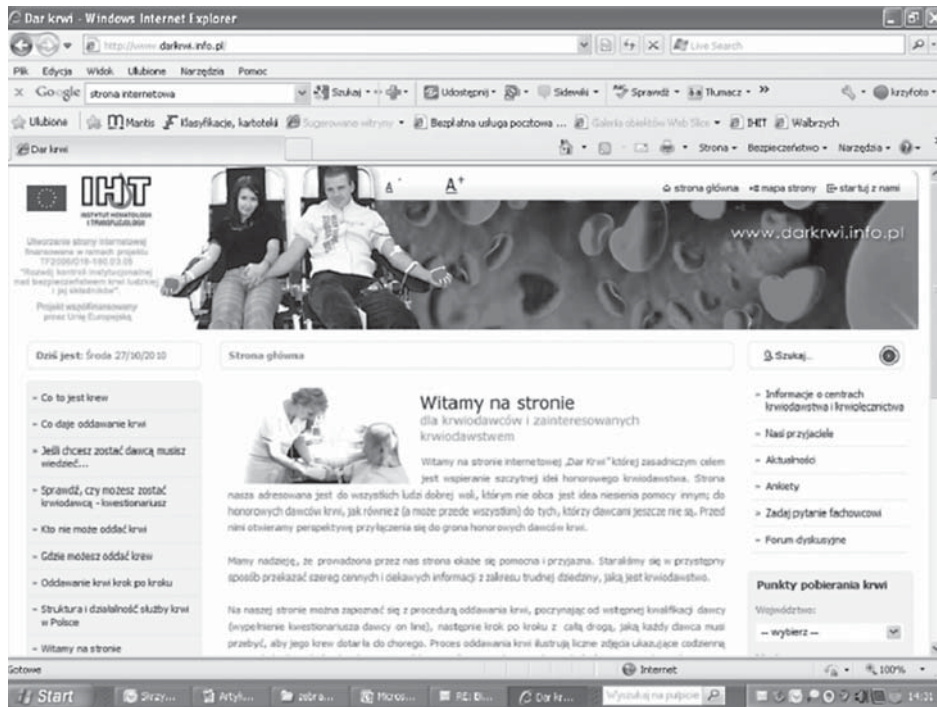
Dar krwi - Windows Internet Explorer

http://www.darkrwi.info.pl

Live Search

Plik Edycja Widok Ulubione Narzędzia Pomoc

Google strona internetowa Szukaj Udostępnij Sidewiki Sprawdź Tłumacz » krzyfoto

Ulubione Mantis Klasyfikacje, kartoteki Sugerowane witryny Bezpłatna usługa pocztowa ... Galeria obiektów Web Slice IHIT Wałbrzych

Dar krwi

Strona Bezpieczeństwo Narzędzia

IHiT
INSTYTUT HEMATOLOGII I TRANSFUZJOLOGII

Utworzenie strony internetowej finansowane w ramach projektu TF2006/018-180.03.08 "Rozwój kontroli instytucjonalnej nad bezpieczeństwem krwi ludzkiej i jej składników"

Projekt współfinansowany przez Unię Europejską

A⁻ A⁺

strona główna mapa strony startuj z nami

www.darkrwi.info.pl

Dziś jest: Środa 27/10/2010

Strona główna

Szukaj...

- Co to jest krew
- Co daje oddawanie krwi
- Jeśli chcesz zostać dawcą musisz wiedzieć...
- Sprawdź, czy możesz zostać krwiodawcą - kwestionariusz
- Kto nie może oddać krwi
- Gdzie możesz oddać krew
- Oddawanie krwi krok po kroku
- Struktura i działalność służby krwi w Polsce
- Witamy na stronie

Witamy na stronie
dla krwiodawców i zainteresowanych krwiodawstwem

Witamy na stronie internetowej „Dar Krwi" której zasadniczym celem jest wspieranie szczytnej idei honorowego krwiodawstwa. Strona nasza adresowana jest do wszystkich ludzi dobrej woli, którym nie obca jest idea niesienia pomocy innym; do honorowych dawców krwi, jak również (a może przede wszystkim) do tych, którzy dawcami jeszcze nie są. Przed nimi otwieramy perspektywę przyłączenia się do grona honorowych dawców krwi.

Mamy nadzieję, że prowadzona przez nas strona okaże się pomocna i przyjazna. Staraliśmy się w przystępny sposób przekazać szereg cennych i ciekawych informacji z zakresu trudnej dziedziny, jaką jest krwiodawstwo.

Na naszej stronie można zapoznać się z procedurą oddawania krwi, poczynając od wstępnej kwalifikacji dawcy (wypełnienie kwestionariusza dawcy on line), następnie krok po kroku z całą drogą, jaką każdy dawca musi przebyć, aby jego krew dotarła do chorego. Proces oddawania krwi ilustrują liczne zdjęcia ukazujące codzienną

- Informacje o centrach krwiodawstwa i krwiolecznictwa
- Nasi przyjaciele
- Aktualności
- Ankiety
- Zadaj pytanie fachowcowi
- Forum dyskusyjne

Punkty pobierania krwi
Województwo:
-- wybierz --

Gotowe Internet 100%

Start Skrzy... Artyk... zebra... Micros... RE: D... Dar kr... Wyszukaj na pulpicie 14:31